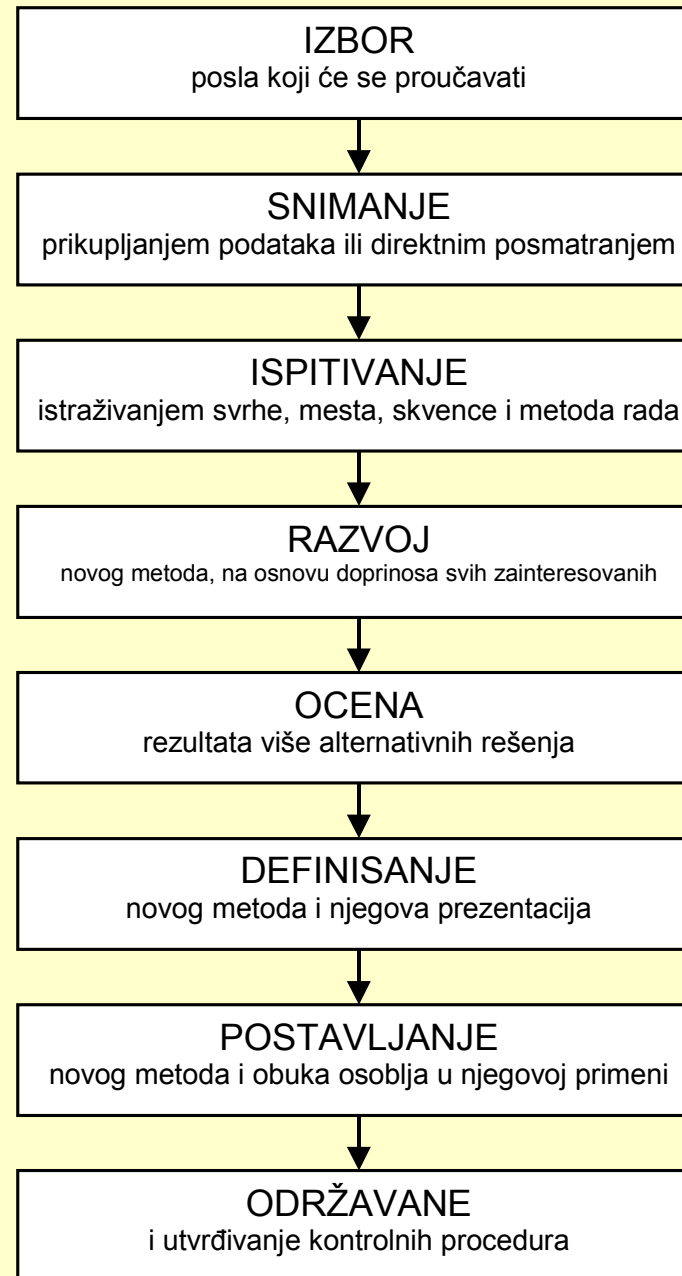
IZBOR
posla koji će se proučavati

SNIMANJE
prikupljanjem podataka ili direktnim posmatranjem

ISPITIVANJE
istraživanjem svrhe, mesta, skvence i metoda rada

RAZVOJ
novog metoda, na osnovu doprinosa svih zainteresovanih

OCENA
rezultata više alternativnih rešenja

DEFINISANJE
novog metoda i njegova prezentacija

POSTAVLJANJE
novog metoda i obuka osoblja u njegovoj primeni

ODRŽAVANE
i utvrđivanje kontrolnih procedura